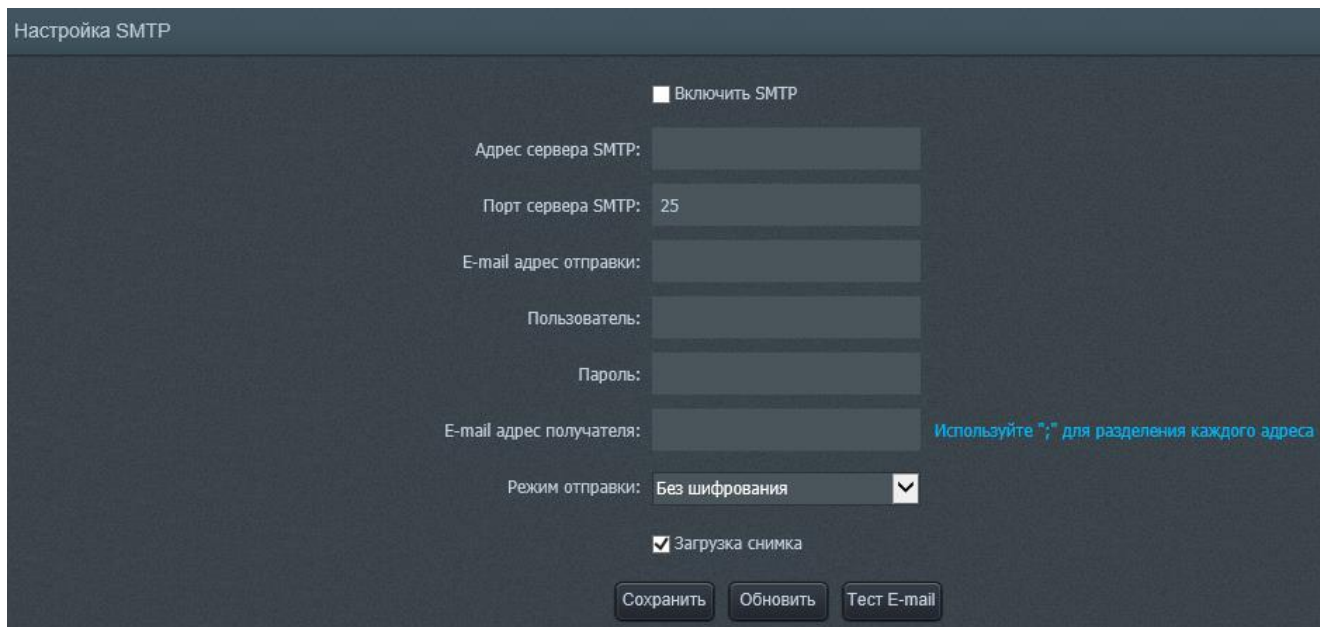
Настройка SMTP

Включить SMTP

Адрес сервера SMTP:

Порт сервера SMTP: 25

E-mail адрес отправки:

Пользователь:

Пароль:

E-mail адрес получателя: Используйте ";" для разделения каждого адреса

Режим отправки: Без шифрования

Загрузка снимка

Сохранить Обновить Тест E-mail